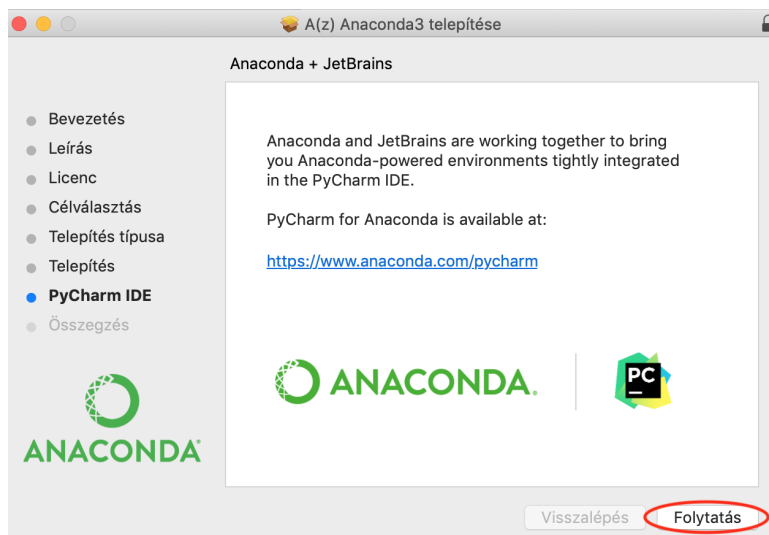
A(z) Anaconda3 telepítése

Anaconda + JetBrains

Bevezetés
Leírás
Licenc
Célválasztás
Telepítés típusa
Telepítés
PyCharm IDE
Összegzés

ANACONDA

Anaconda and JetBrains are working together to bring you Anaconda-powered environments tightly integrated in the PyCharm IDE.

PyCharm for Anaconda is available at:

https://www.anaconda.com/pycharm

ANACONDA.

PC

Visszalépés
Folytatás